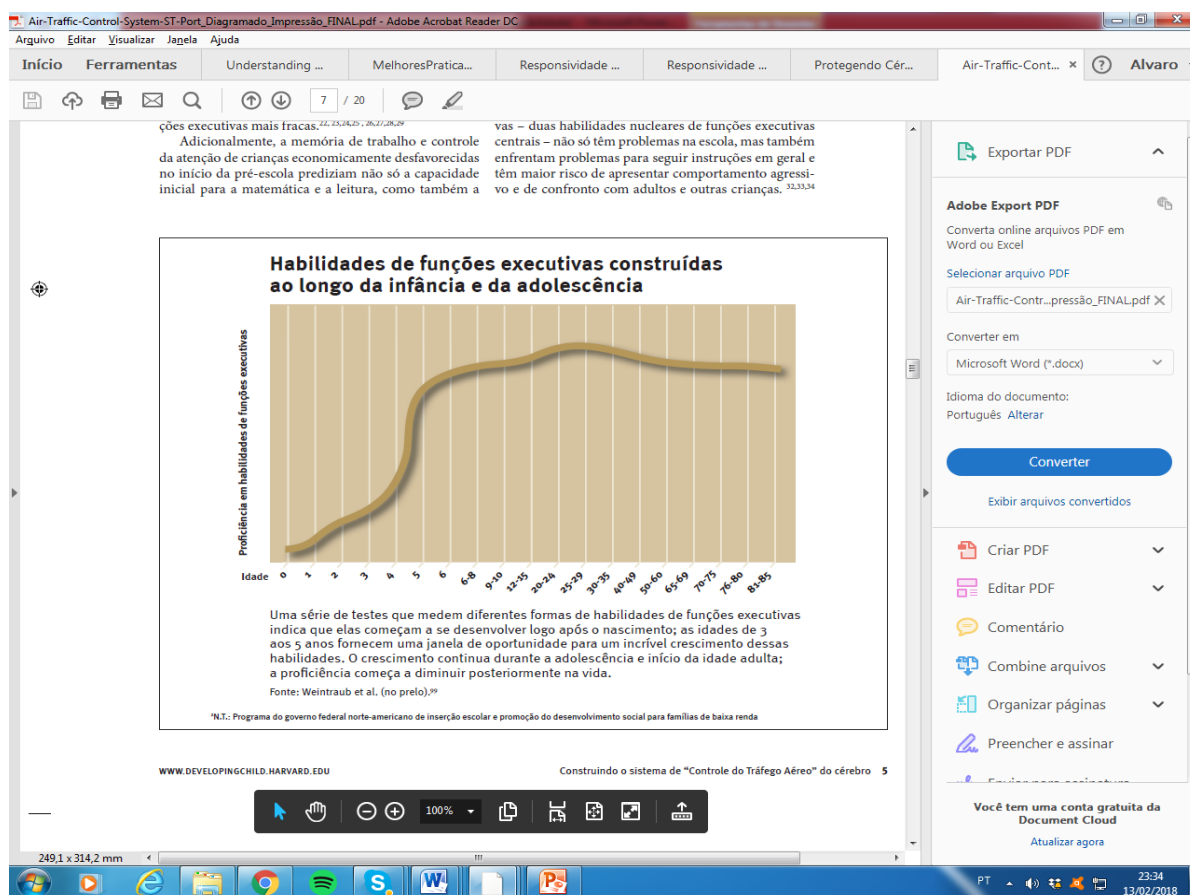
Air-Traffic-Control-System-ST-Port_Diagramado_Impressão_FINAL.pdf - Adobe Acrobat Reader DC

Arquivo Editar Visualizar Janela Ajuda

Início Ferramentas Understanding ... MelhoresPratica... Responsividade ... Responsividade ... Protegendo Cér... Air-Traffic-Cont... × ? Alvaro

7 / 20

ções executivas mais fracas.$^{22,23,24,25;26,27,28,29}$

Adicionalmente, a memória de trabalho e controle da atenção de crianças economicamente desfavorecidas no início da pré-escola prediziam não só a capacidade inicial para a matemática e a leitura, como também a

vas – duas habilidades nucleares de funções executivas centrais – não só têm problemas na escola, mas também enfrentam problemas para seguir instruções em geral e têm maior risco de apresentar comportamento agressivo e de confronto com adultos e outras crianças.$^{32,33,34}$

Habilidades de funções executivas construídas ao longo da infância e da adolescência

Proficiência em habilidades de funções executivas

Idade 0 1 2 3 4 5 6 6-8 9-10 12-35 20-24 25-29 30-35 40-49 50-60 65-69 70-75 76-80 81-85

Uma série de testes que medem diferentes formas de habilidades de funções executivas indica que elas começam a se desenvolver logo após o nascimento; as idades de 3 aos 5 anos fornecem uma janela de oportunidade para um incrível crescimento dessas habilidades. O crescimento continua durante a adolescência e início da idade adulta; a proficiência começa a diminuir posteriormente na vida.

Fonte: Weintraub et al. (no prelo).$^{99}$

$^{1}$N.T.: Programa do governo federal norte-americano de inserção escolar e promoção do desenvolvimento social para famílias de baixa renda

WWW.DEVELOPINGCHILD.HARVARD.EDU

Construindo o sistema de "Controle do Tráfego Aéreo" do cérebro 5

100%

Exportar PDF

Adobe Export PDF

Converta online arquivos PDF em Word ou Excel

Selecionar arquivo PDF

Air-Traffic-Contr...pressão_FINAL.pdf

Converter em

Microsoft Word (*.docx)

Idioma do documento:

Português Alterar

Converter

Exibir arquivos convertidos

Criar PDF

Editar PDF

Comentário

Combine arquivos

Organizar páginas

Preencher e assinar

Você tem uma conta gratuita da Document Cloud

Atualizar agora

249,1 x 314,2 mm

PT 23:34 13/02/2018